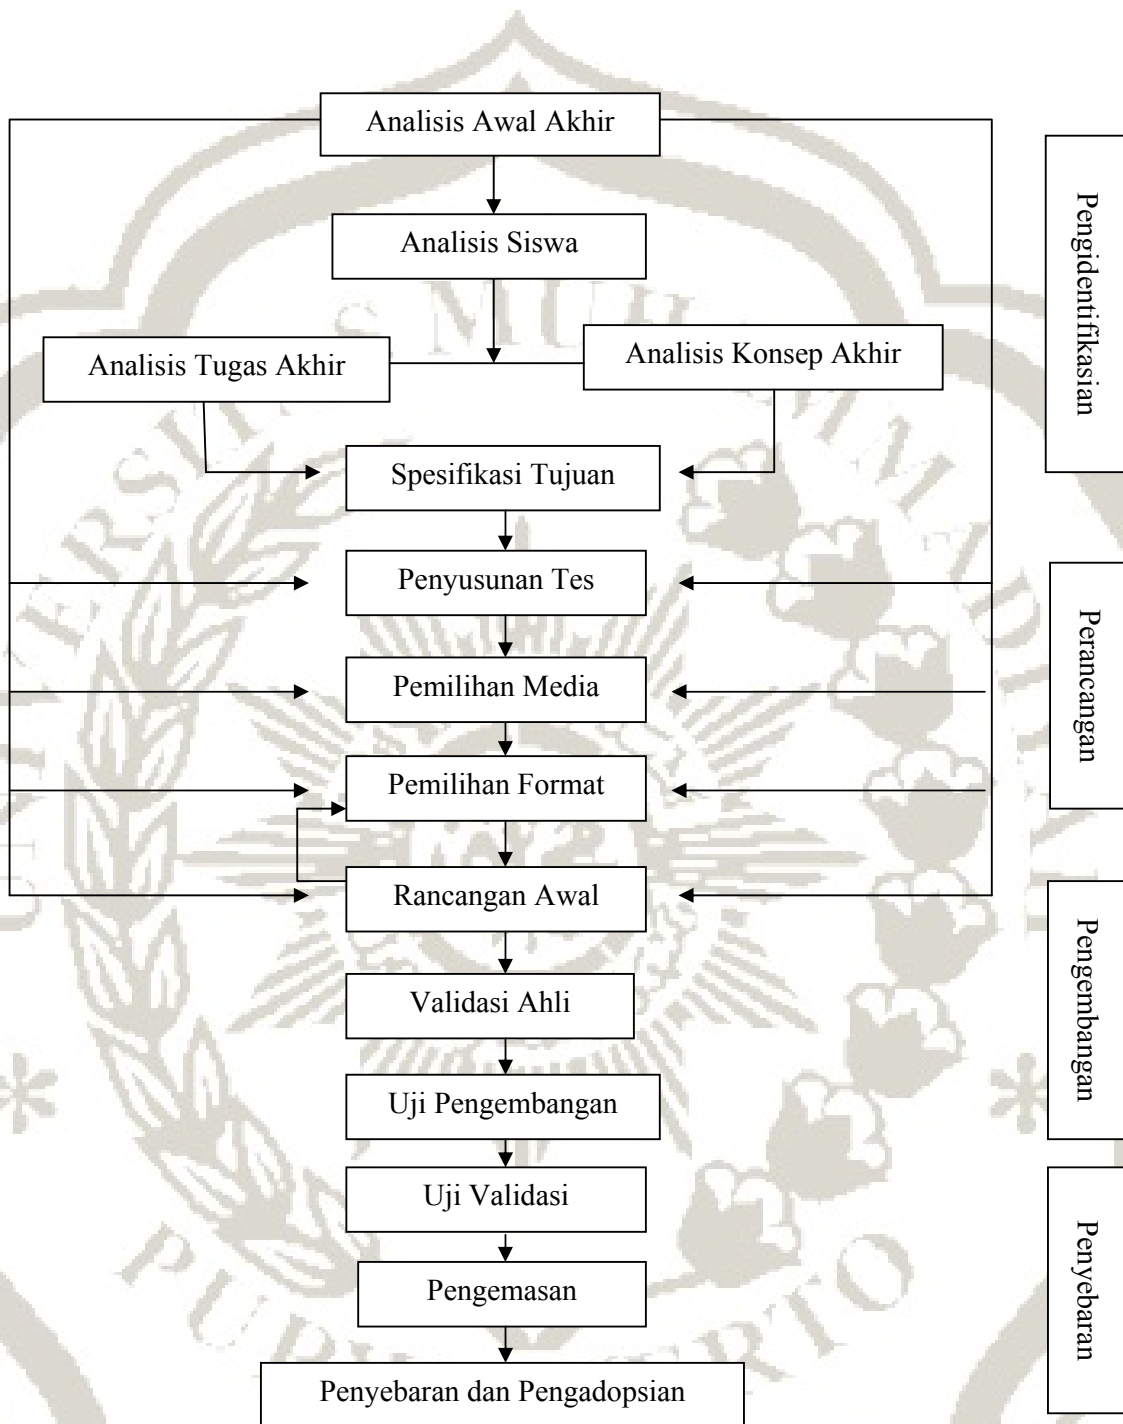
Analisis Awal Akhir

Analisis Siswa

Analisis Tugas Akhir

Analisis Konsep Akhir

Spesifikasi Tujuan

Penyusunan Tes

Pemilihan Media

Pemilihan Format

Rancangan Awal

Validasi Ahli

Uji Pengembangan

Uji Validasi

Pengemasan

Penyebaran dan Pengadopsian

Pengidentifikasian

Perancangan

Pengembangan

Penyebaran